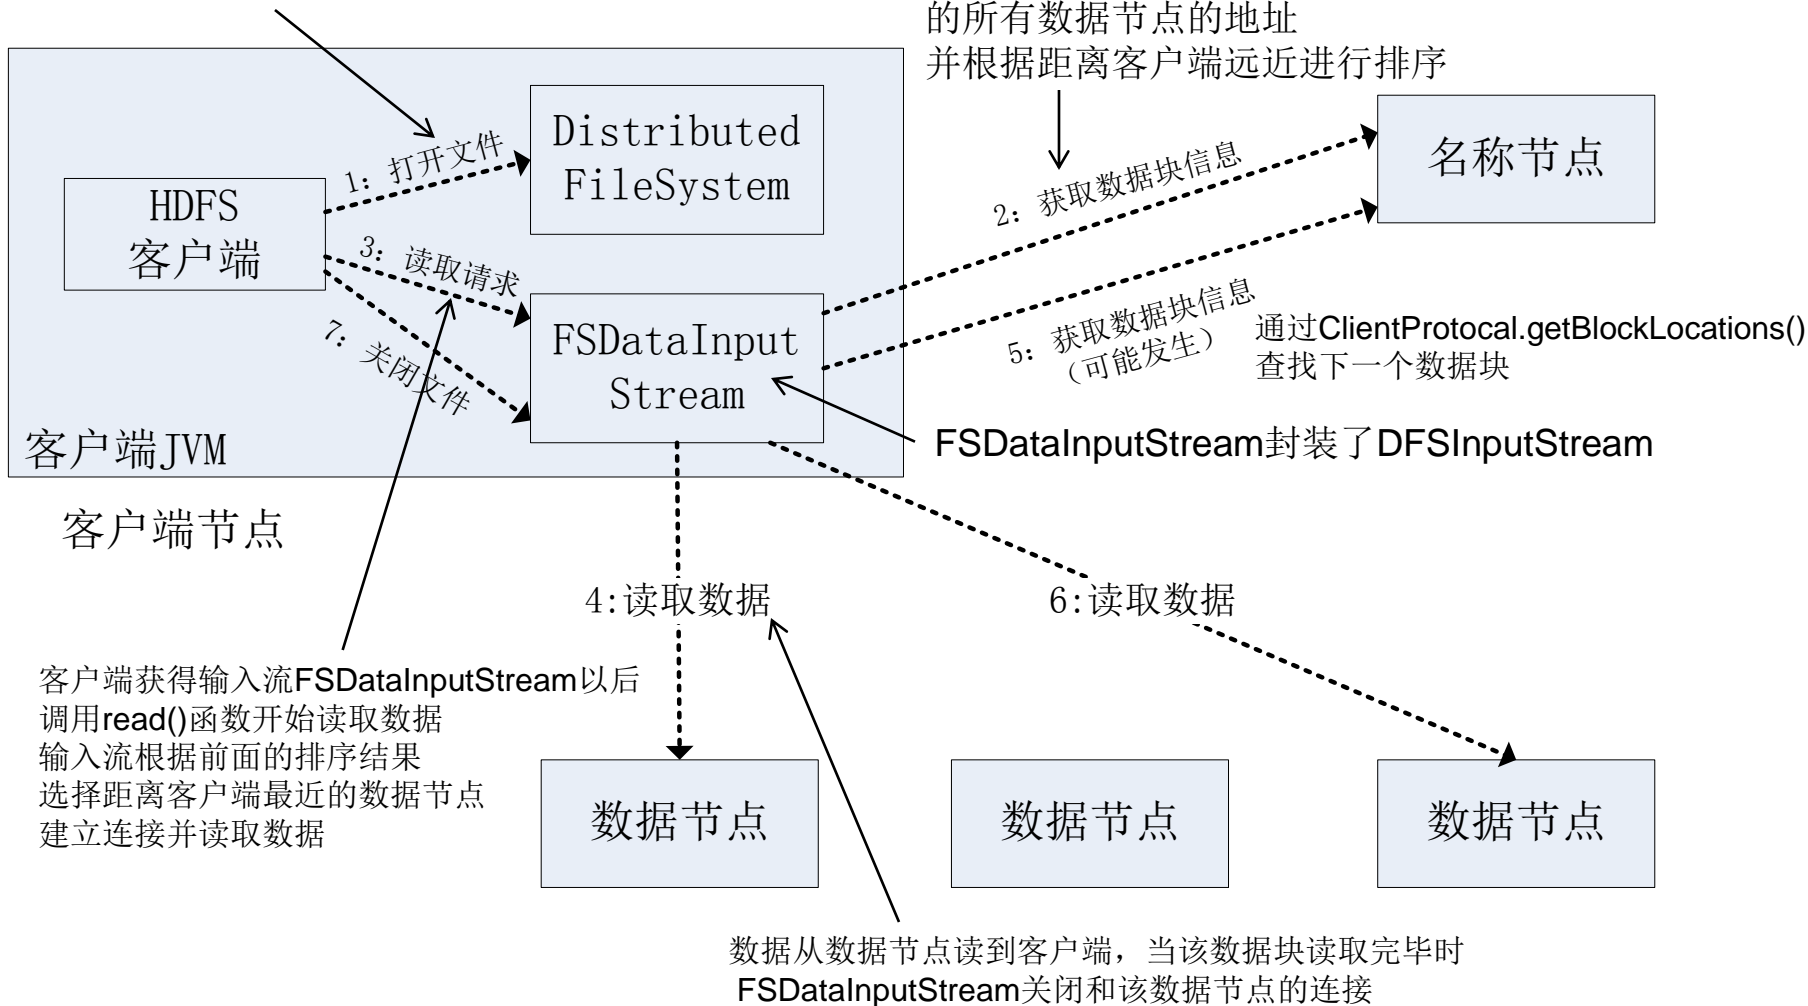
的所有数据节点的地址
并根据距离客户端远近进行排序

Distributed FileSystem

名称节点

1：打开文件

HDFS 客户端

2：获取数据块信息

3：读取请求

FSDataInput Stream

获取数据块信息
5：（可能发生）

通过ClientProtocal.getBlockLocations()
查找下一个数据块

7：关闭文件

客户端JVM

FSDataInputStream封装了DFSInputStream

客户端节点

4:读取数据

6:读取数据

客户端获得输入流FSDataInputStream以后
调用read()函数开始读取数据
输入流根据前面的排序结果
选择距离客户端最近的数据节点
建立连接并读取数据

数据节点

数据节点

数据节点

数据从数据节点读到客户端，当该数据块读取完毕时
FSDataInputStream关闭和该数据节点的连接